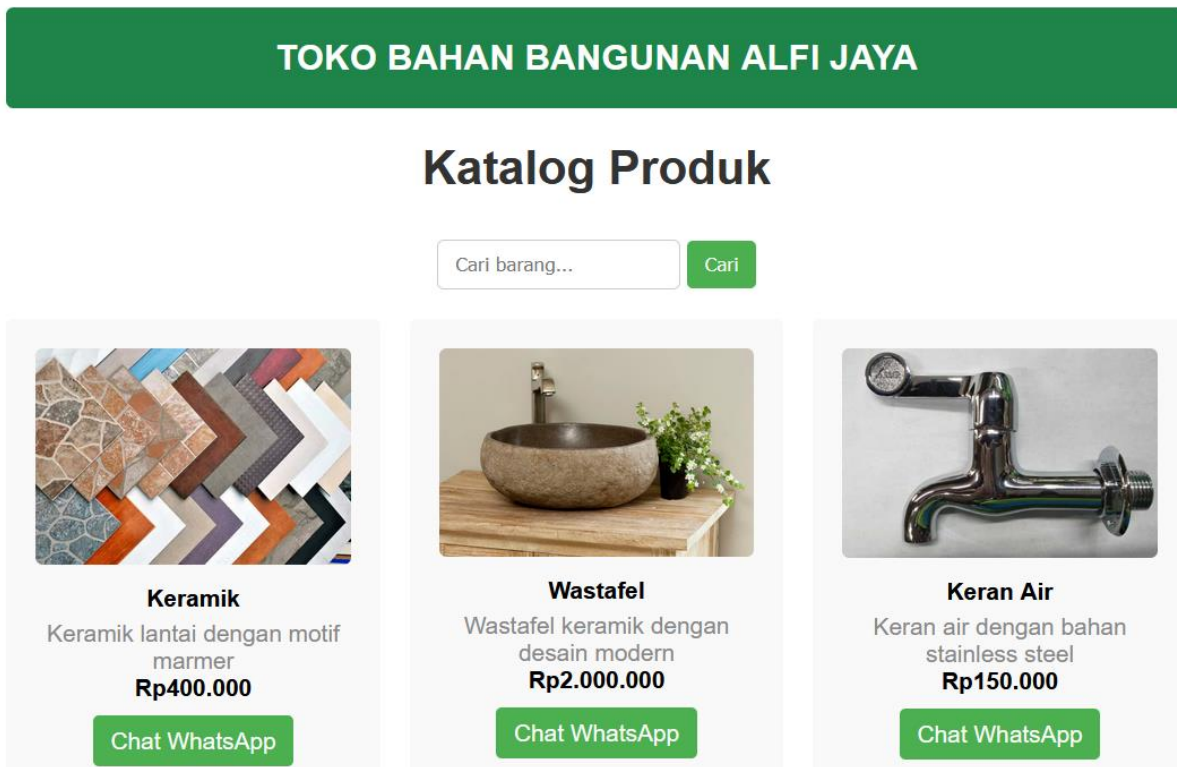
TOKO BAHAN BANGUNAN ALFI JAYA

Katalog Produk

Cari barang...

Cari

Keramik

Keramik lantai dengan motif marmer

Rp400.000

Chat WhatsApp

Wastafel

Wastafel keramik dengan desain modern

Rp2.000.000

Chat WhatsApp

Keran Air

Keran air dengan bahan stainless steel

Rp150.000

Chat WhatsApp